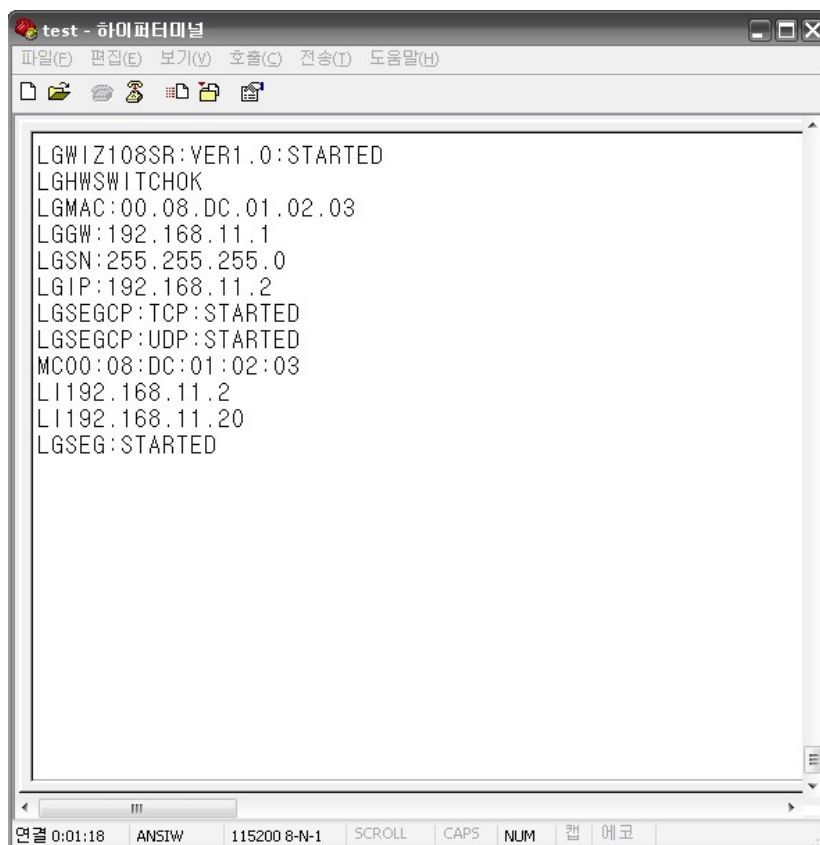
test - 하이퍼터미널

파일(F) 편집(E) 보기(V) 호출(C) 전송(T) 도움말(H)

LGWIZ108SR:VER1.0:STARTED
LGHWSWITCHOK
LGMAC:00.08.DC.01.02.03
LGGW:192.168.11.1
LGSN:255.255.255.0
LGIP:192.168.11.2
LGSEGCP:TCP:STARTED
LGSEGCP:UDP:STARTED
MC00:08:DC:01:02:03
LI192.168.11.2
LI192.168.11.20
LGSEG:STARTED

연결 0:01:18 | ANSIW | 115200 8-N-1 | SCROLL | CAPS | NUM | 캡 | 에코